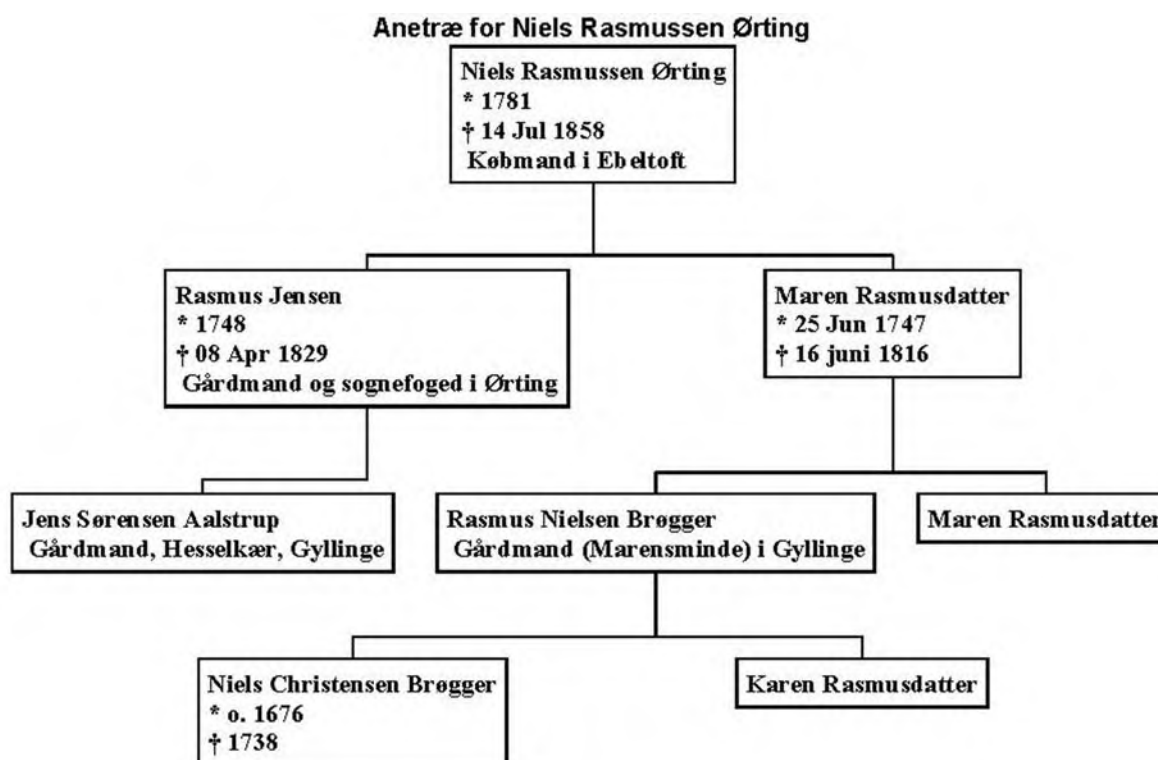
Anetræ for Niels Rasmussen Ørting

Niels Rasmussen Ørting
* 1781
† 14 Jul 1858
Købmand i Ebeltoft

Rasmus Jensen
* 1748
† 08 Apr 1829
Gårdmand og sognefoged i Ørting

Maren Rasmusdatter
* 25 Jun 1747
† 16 juni 1816

Jens Sørensen Aalstrup
Gårdmand, Hesselkær, Gyllinge

Rasmus Nielsen Brøgger
Gårdmand (Marensminde) i Gyllinge

Maren Rasmusdatter

Niels Christensen Brøgger
* o. 1676
† 1738

Karen Rasmusdatter